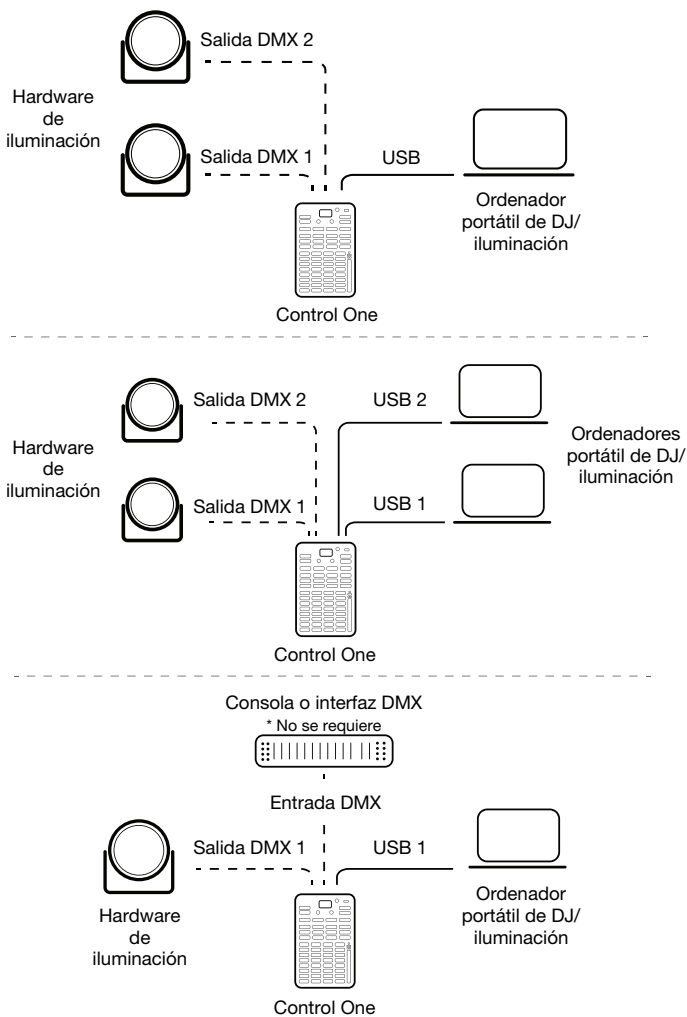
Salida DMX 2

Hardware de iluminación

Salida DMX 1

USB

Ordenador portátil de DJ/ iluminación

Control One

Salida DMX 2

USB 2

Ordenadores portátil de DJ/ iluminación

Hardware de iluminación

Salida DMX 1

USB 1

Control One

Consola o interfaz DMX

* No se requiere

Entrada DMX

Salida DMX 1

USB 1

Hardware de iluminación

Ordenador portátil de DJ/ iluminación

Control One